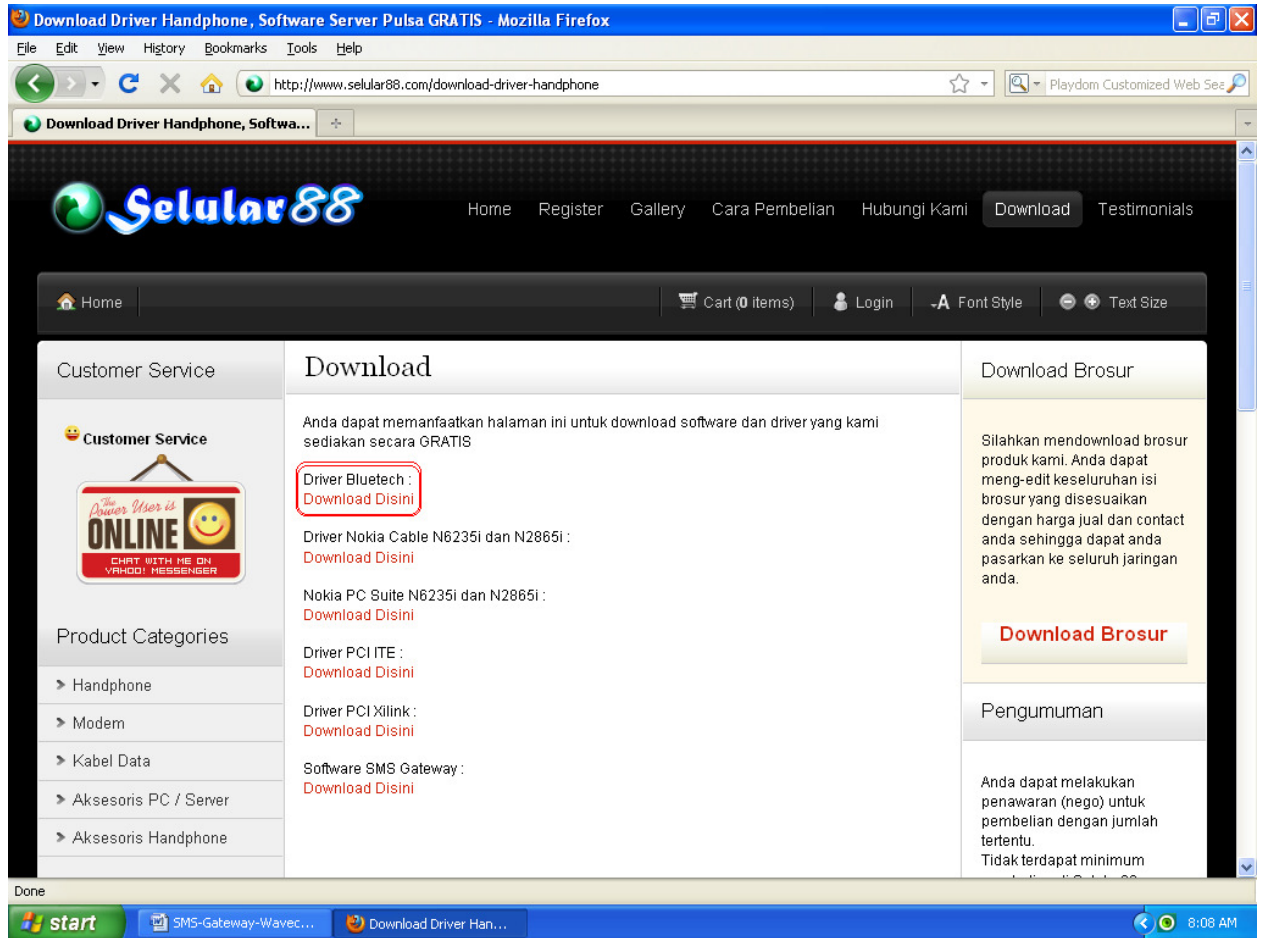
Download Driver Handphone, Software Server Pulsa GRATIS - Mozilla Firefox

File Edit View History Bookmarks Tools Help

http://www.selular88.com/download-driver-handphone

Playdom Customized Web Sea

Download Driver Handphone, Softwa...

Selular88

Home Register Gallery Cara Pembelian Hubungi Kami Download Testimonials

Home

Cart (0 items) Login Font Style Text Size

Customer Service

Customer Service

The Power User is ONLINE CHAT WITH ME ON YAHOO! MESSENGER

Product Categories

Handphone

Modem

Kabel Data

Aksesoris PC / Server

Aksesoris Handphone

Download

Anda dapat memanfaatkan halaman ini untuk download software dan driver yang kami sediakan secara GRATIS

Driver Bluetech :
Download Disini

Driver Nokia Cable N6235i dan N2865i :
Download Disini

Nokia PC Suite N6235i dan N2865i :
Download Disini

Driver PCI ITE :
Download Disini

Driver PCI Xilink :
Download Disini

Software SMS Gateway :
Download Disini

Download Brosur

Silahkan mendownload brosur produk kami. Anda dapat meng-edit keseluruhan isi brosur yang disesuaikan dengan harga jual dan contact anda sehingga dapat anda pasarkan ke seluruh jaringan anda.

Download Brosur

Pengumuman

Anda dapat melakukan penawaran (nego) untuk pembelian dengan jumlah tertentu.
Tidak terdapat minimum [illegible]

Done

start SMS-Gateway-Wavec... Download Driver Han... 8:08 AM